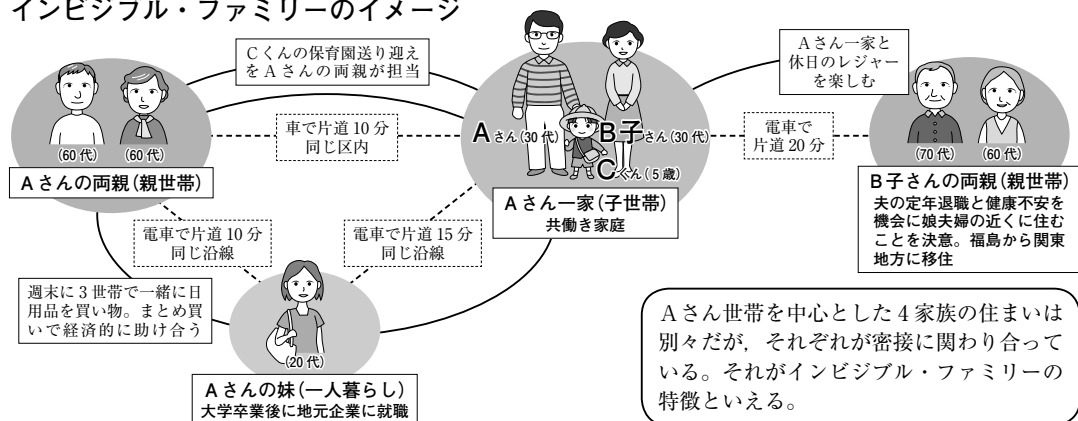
インビジブル・ファミリーのイメージ

Cくんの保育園送り迎えをAさんの両親が担当

Aさん一家と休日のレジャーを楽しむ

(60代) (60代)

Aさんの両親(親世帯)

車で片道10分
同じ区内

Aさん(30代) B子さん(30代)

Cくん(5歳)

電車で
片道20分

(70代) (60代)

B子さんの両親(親世帯)
夫の定年退職と健康不安を機会に娘夫婦の近くに住むことを決意。福島から関東地方に移住

Aさん一家(子世帯)
共働き家庭

電車で片道10分
同じ沿線

電車で片道15分
同じ沿線

週末に3世帯で一緒に日用品を買い物。まとめ買いで経済的に助け合う

(20代)

Aさんの妹(一人暮らし)
大学卒業後に地元企業に就職

Aさん世帯を中心とした4家族の住まいは別々だが,それぞれが密接に関わり合っている。それがインビジブル・ファミリーの特徴といえる。